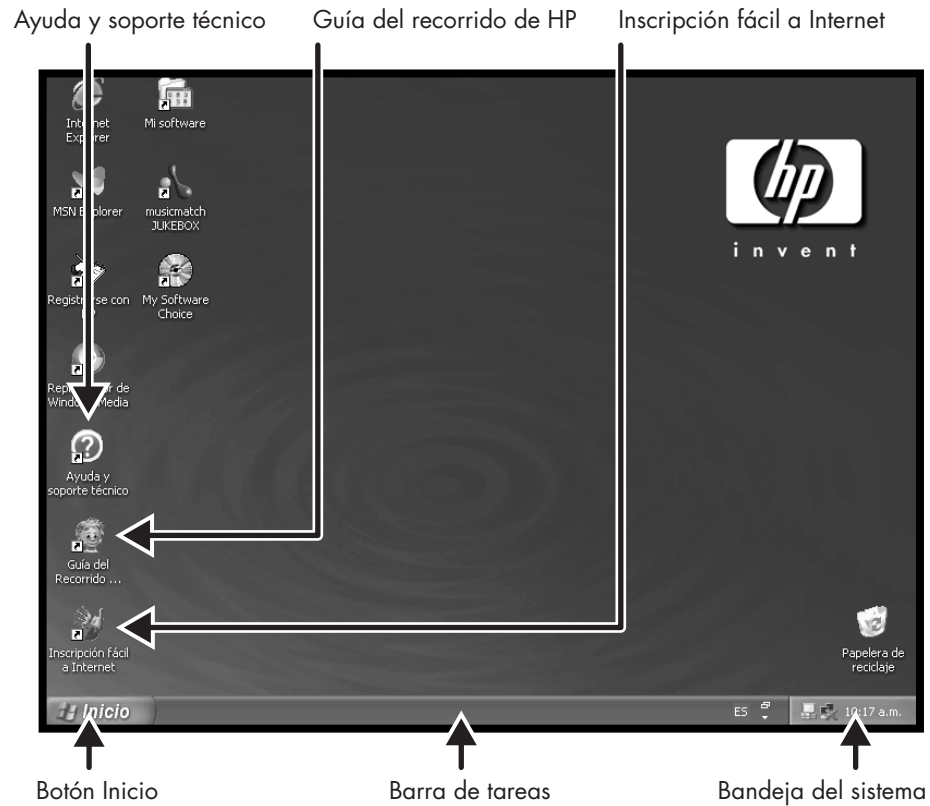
Ayuda y soporte técnico

Guía del recorrido de HP

Inscripción fácil a Internet

Internet Explorer

Mi software

MSN Explorer

musicmatch JUKEBOX

Registrarse con HP

My Software Choice

Reproductor de Windows Media

Ayuda y soporte técnico

Guía del Recorrido ...

Inscripción fácil a Internet

hp

i n v e n t

Papelera de reciclaje

Inicio

ES

10:17 a.m.

Botón Inicio

Barra de tareas

Bandeja del sistema